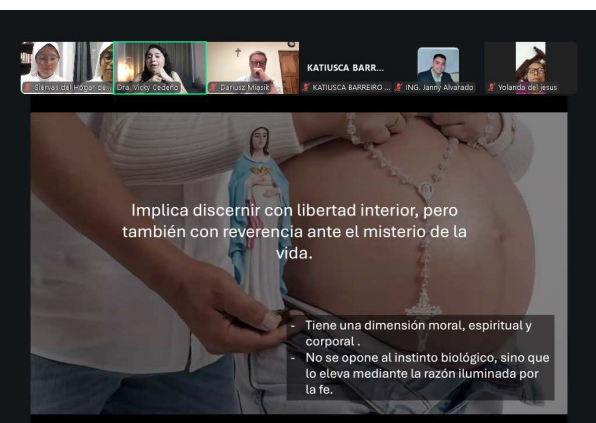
Siervas del Hogar pe... Dra. Vicky Cedeño Dariusz Miasik KATIUSCA BARR... KATIUSCA BARREIRO ... ING. Janny Alvarado Yolanda del jesus

Implica discernir con libertad interior, pero también con reverencia ante el misterio de la vida.

- Tiene una dimensión moral, espiritual y corporal .
- No se opone al instinto biológico, sino que lo eleva mediante la razón iluminada por la fe.